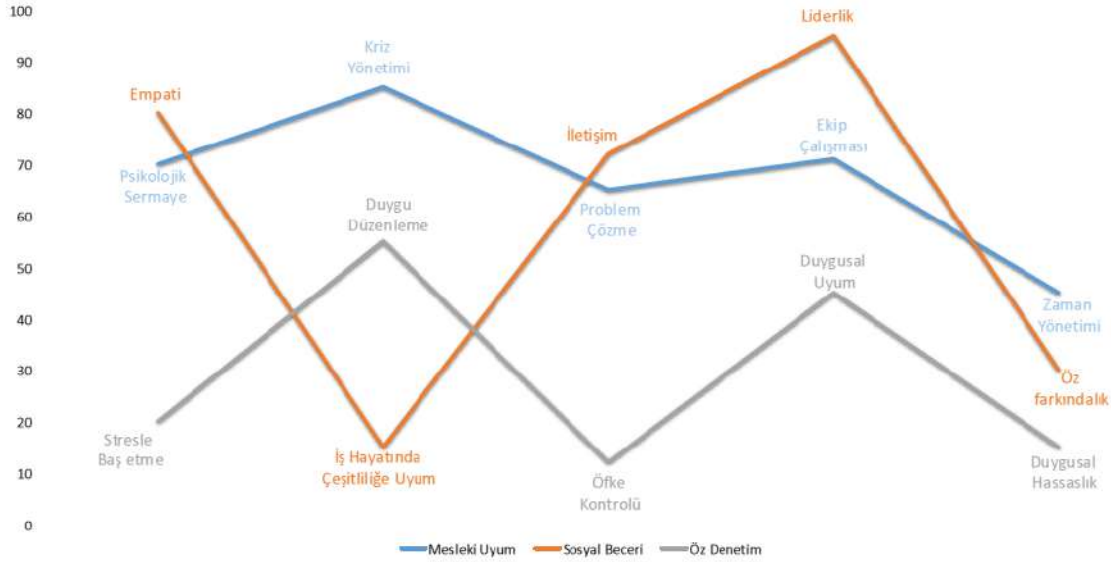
100
90
80
70
60
50
40
30
20
10
0

Kriz Yönetimi
Liderlik
Empati
İletişim
Ekip Çalışması
Psikolojik Sermaye
Duygu Düzenleme
Problem Çözme
Duygusal Uyum
Zaman Yönetimi
Öz farkındalık
Stresle Baş etme
İş Hayatında Çeşitliliğe Uyum
Öfke Kontrolü
Duygusal Hassaslık

Mesleki Uyum
Sosyal Beceri
Öz Denetim